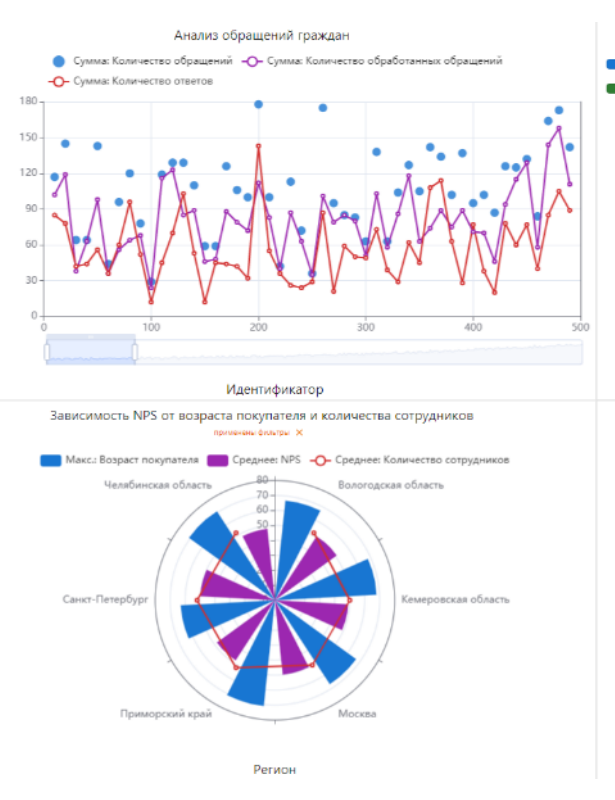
Анализ обращений граждан

Сумма: Количество обращений
Сумма: Количество обработанных обращений
Сумма: Количество ответов

180
150
120
90
60
30
0

0
100
200
300
400
500

Идентификатор

Зависимость NPS от возраста покупателя и количества сотрудников

применены фильтры ✕

Макс.: Возраст покупателя
Среднее: NPS
Среднее: Количество сотрудников

80
70
60
50
40
30
20
10
0

Челябинская область
Вологодская область
Кемеровская область
Москва
Приморский край
Санкт-Петербург

Регион